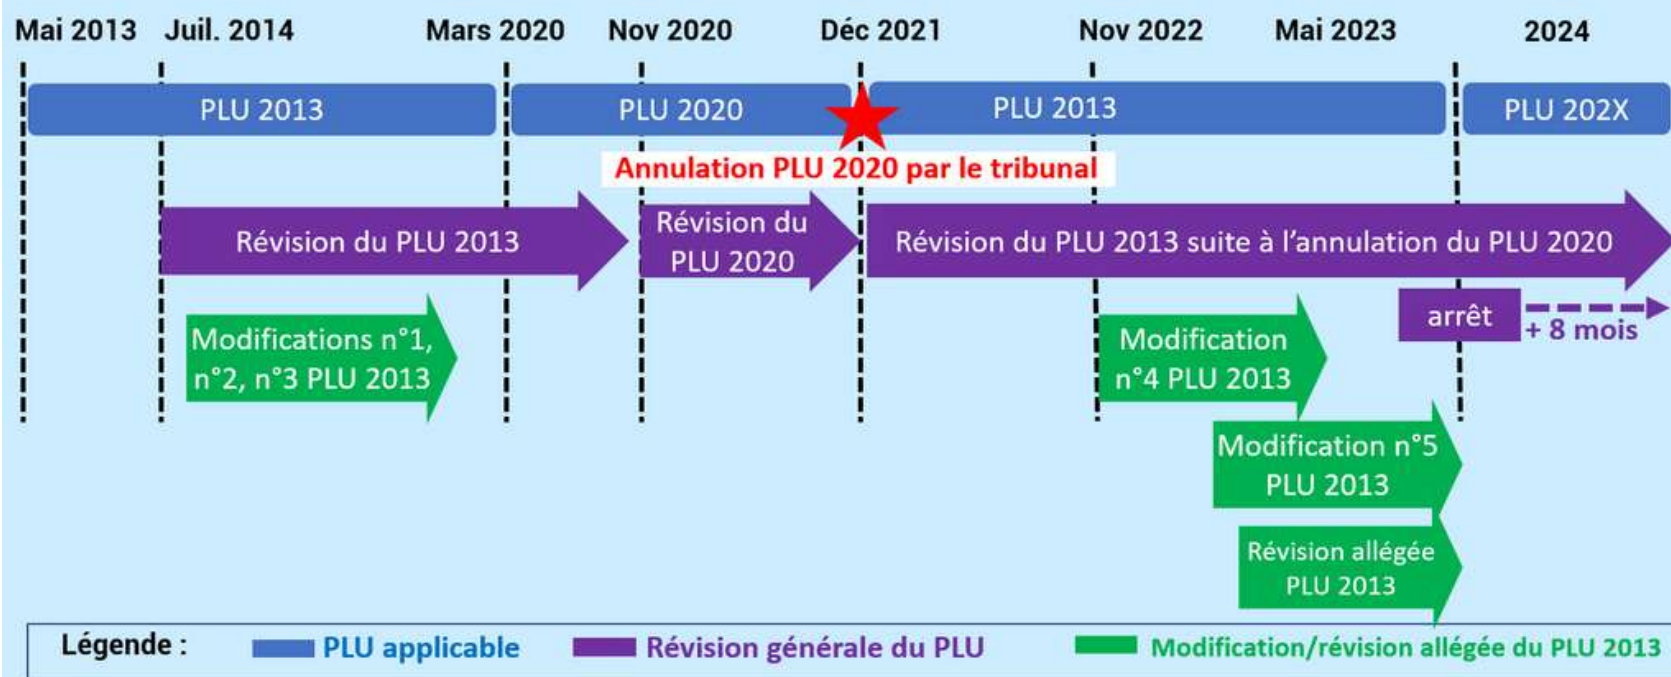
Mai 2013 Juil. 2014 Mars 2020 Nov 2020 Déc 2021 Nov 2022 Mai 2023 2024

PLU 2013 PLU 2020 PLU 2013 PLU 202X

Annulation PLU 2020 par le tribunal

Révision du PLU 2013

Révision du PLU 2020

Révision du PLU 2013 suite à l'annulation du PLU 2020

arrêt

+ 8 mois

Modifications n°1, n°2, n°3 PLU 2013

Modification n°4 PLU 2013

Modification n°5 PLU 2013

Révision allégée PLU 2013

Légende : PLU applicable Révision générale du PLU Modification/révision allégée du PLU 2013